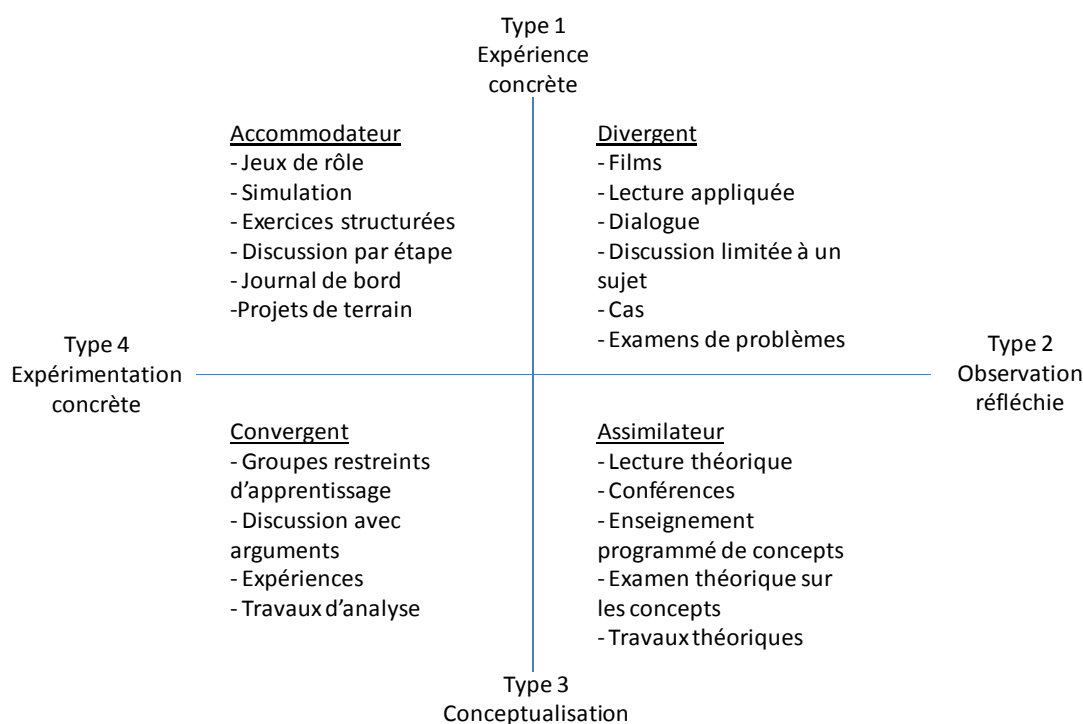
Type 1
Expérience concrète

Accommodateur
- Jeux de rôle
- Simulation
- Exercices structurées
- Discussion par étape
- Journal de bord
-Projets de terrain

Divergent
- Films
- Lecture appliquée
- Dialogue
- Discussion limitée à un sujet
- Cas
- Examens de problèmes

Type 4
Expérimentation concrète

Type 2
Observation réfléchie

Convergent
- Groupes restreints d'apprentissage
- Discussion avec arguments
- Expériences
- Travaux d'analyse

Assimilateur
- Lecture théorique
- Conférences
- Enseignement programmé de concepts
- Examen théorique sur les concepts
- Travaux théoriques

Type 3
Conceptualisation